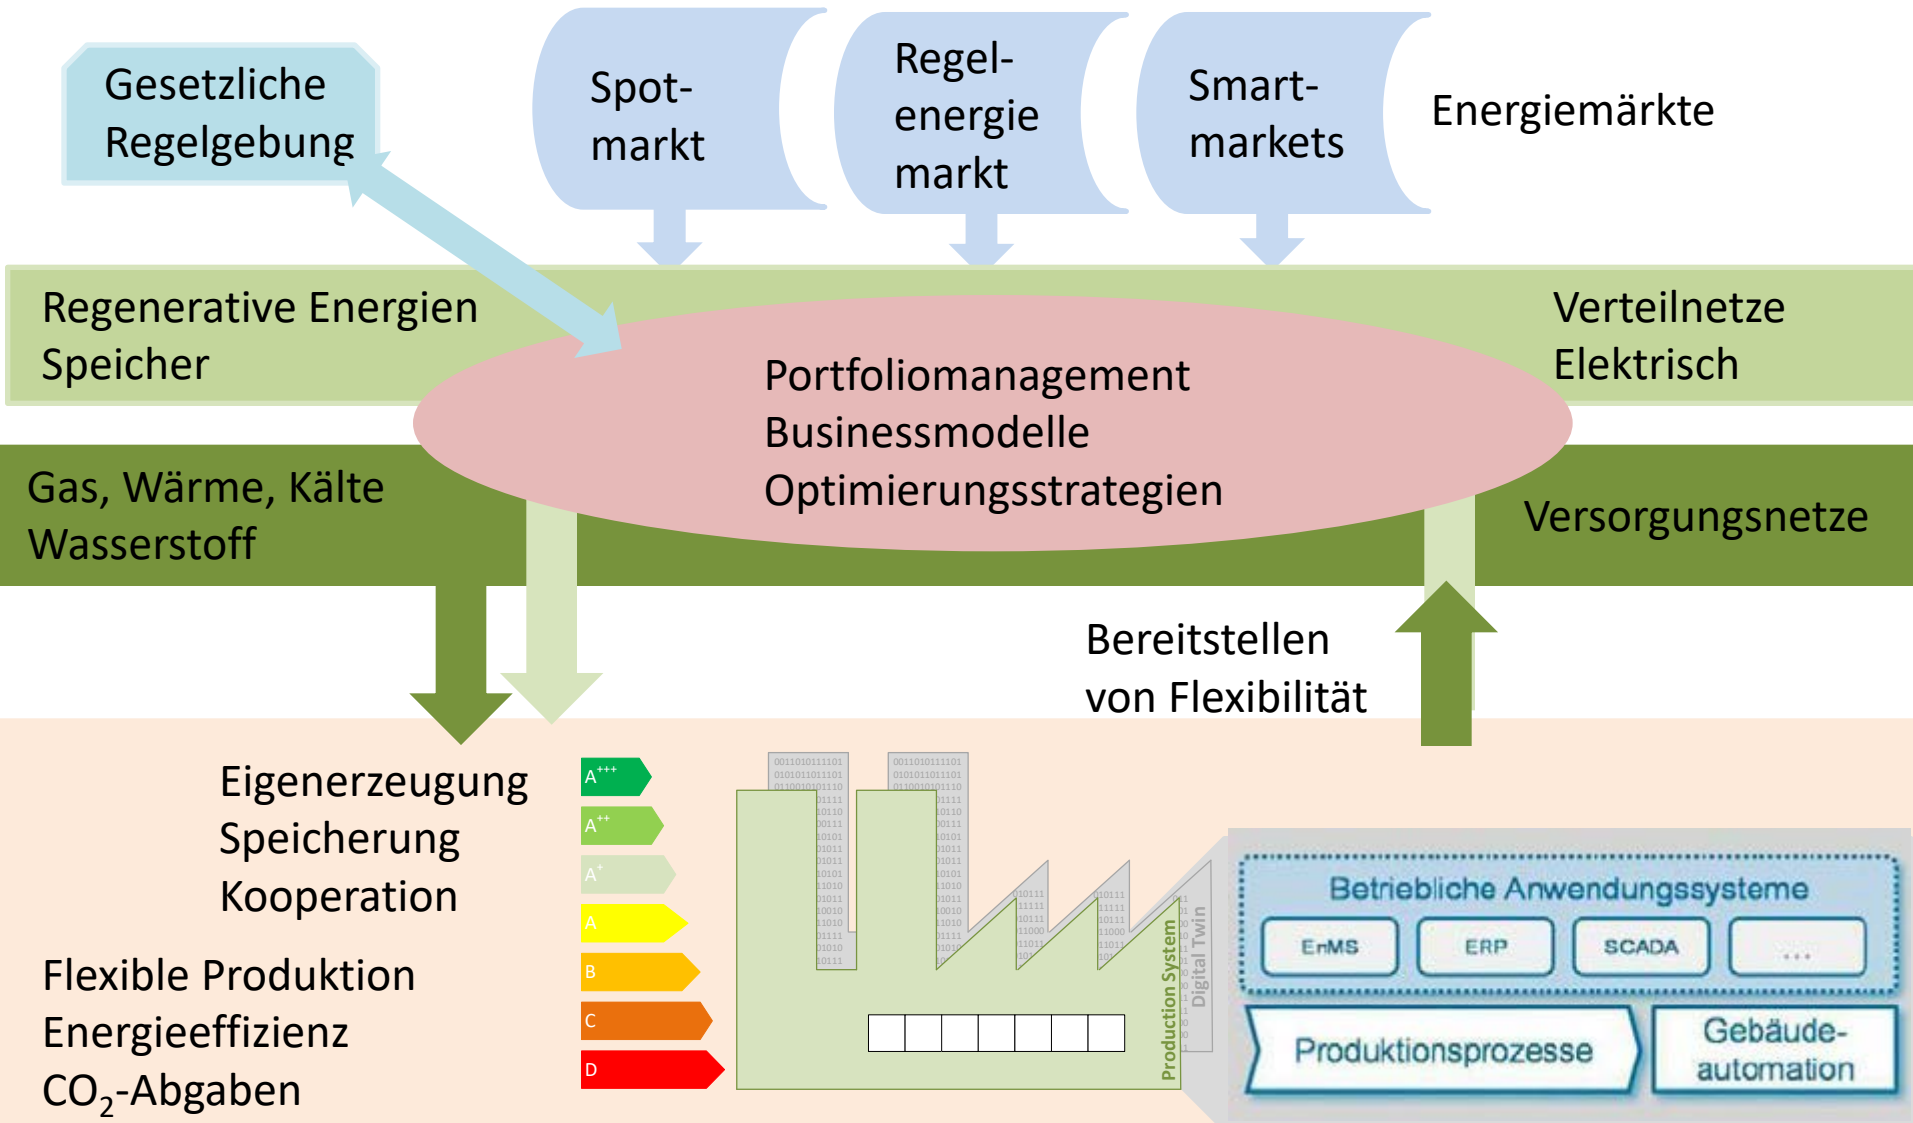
Gesetzliche Regelgebung

Spotmarkt

Regelenergie markt

Smartmarkets

Energiemärkte

Regenerative Energien
Speicher

Verteilnetze
Elektrisch

Portfoliomanagement
Businessmodelle
Optimierungsstrategien

Gas, Wärme, Kälte
Wasserstoff

Versorgungsnetze

Bereitstellen von Flexibilität

Eigenerzeugung
Speicherung
Kooperation

Flexible Produktion
Energieeffizienz
$CO_2$-Abgaben

$A^{+++}$
$A^{++}$
$A^{+}$
A
B
C
D

Production System
Digital Twin

Betriebliche Anwendungssysteme
EnMS
ERP
SCADA
...
Produktionsprozesse
Gebäudeautomation